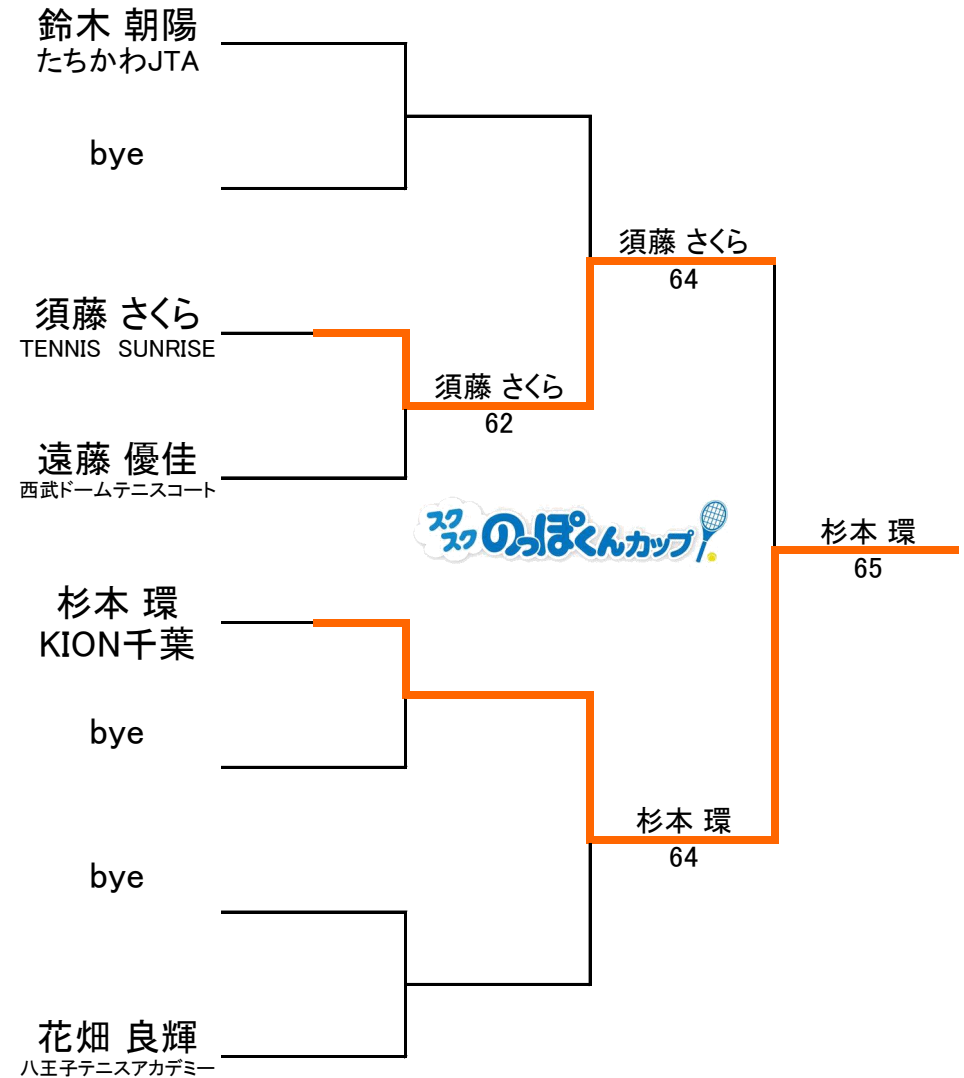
鈴木 朝陽
たちかわJTA

bye

須藤 さくら
TENNIS SUNRISE

遠藤 優佳
西武ドームテニスコート

杉本 環
KION千葉

bye

bye

花畑 良輝
八王子テニスアカデミー

須藤 さくら
62

須藤 さくら
64

杉本 環
64

杉本 環
65

スクスクのっぽくんカップ